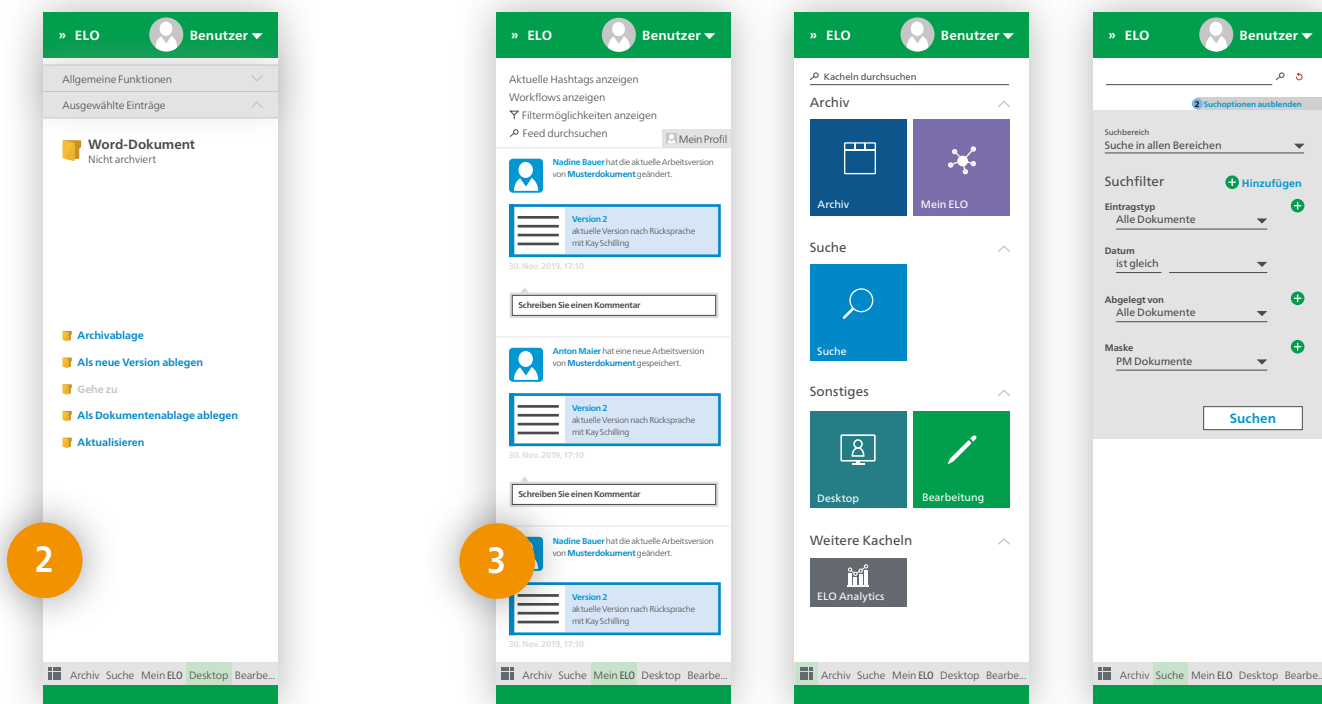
» ELO Benutzer

Allgemeine Funktionen
Ausgewählte Einträge

Word-Dokument
Nicht archiviert

Archivablage
Als neue Version ablegen
Gehe zu
Als Dokumentenablage ablegen
Aktualisieren

2

Archiv Suche Mein ELO Desktop Bearbe...

» ELO Benutzer

Aktuelle Hashtags anzeigen
Workflows anzeigen
Filtermöglichkeiten anzeigen
Feed durchsuchen
Mein Profil

Nadine Bauer hat die aktuelle Arbeitsversion von Musterdokument geändert.

Version 2
aktuelle Version nach Rücksprache mit Kay Schilling

30. Nov. 2019, 17:10

Schreiben Sie einen Kommentar

Anton Maier hat eine neue Arbeitsversion von Musterdokument gespeichert.

Version 2
aktuelle Version nach Rücksprache mit Kay Schilling

30. Nov. 2019, 17:10

Schreiben Sie einen Kommentar

3

Nadine Bauer hat die aktuelle Arbeitsversion von Musterdokument geändert.

Version 2
aktuelle Version nach Rücksprache mit Kay Schilling

30. Nov. 2019, 17:10

Archiv Suche Mein ELO Desktop Bearbe...

» ELO Benutzer

Kacheln durchsuchen

Archiv
Archiv
Mein ELO

Suche
Suche

Sonstiges
Desktop
Bearbeitung

Weitere Kacheln
ELO Analytics

Archiv Suche Mein ELO Desktop Bearbe...

» ELO Benutzer

2 Suchoptionen ausblenden

Suchbereich
Suche in allen Bereichen

Suchfilter
Hinzufügen

Eintragstyp
Alle Dokumente

Datum
ist gleich

Abgelegt von
Alle Dokumente

Maske
PM Dokumente

Suchen

Archiv Suche Mein ELO Desktop Bearbe...